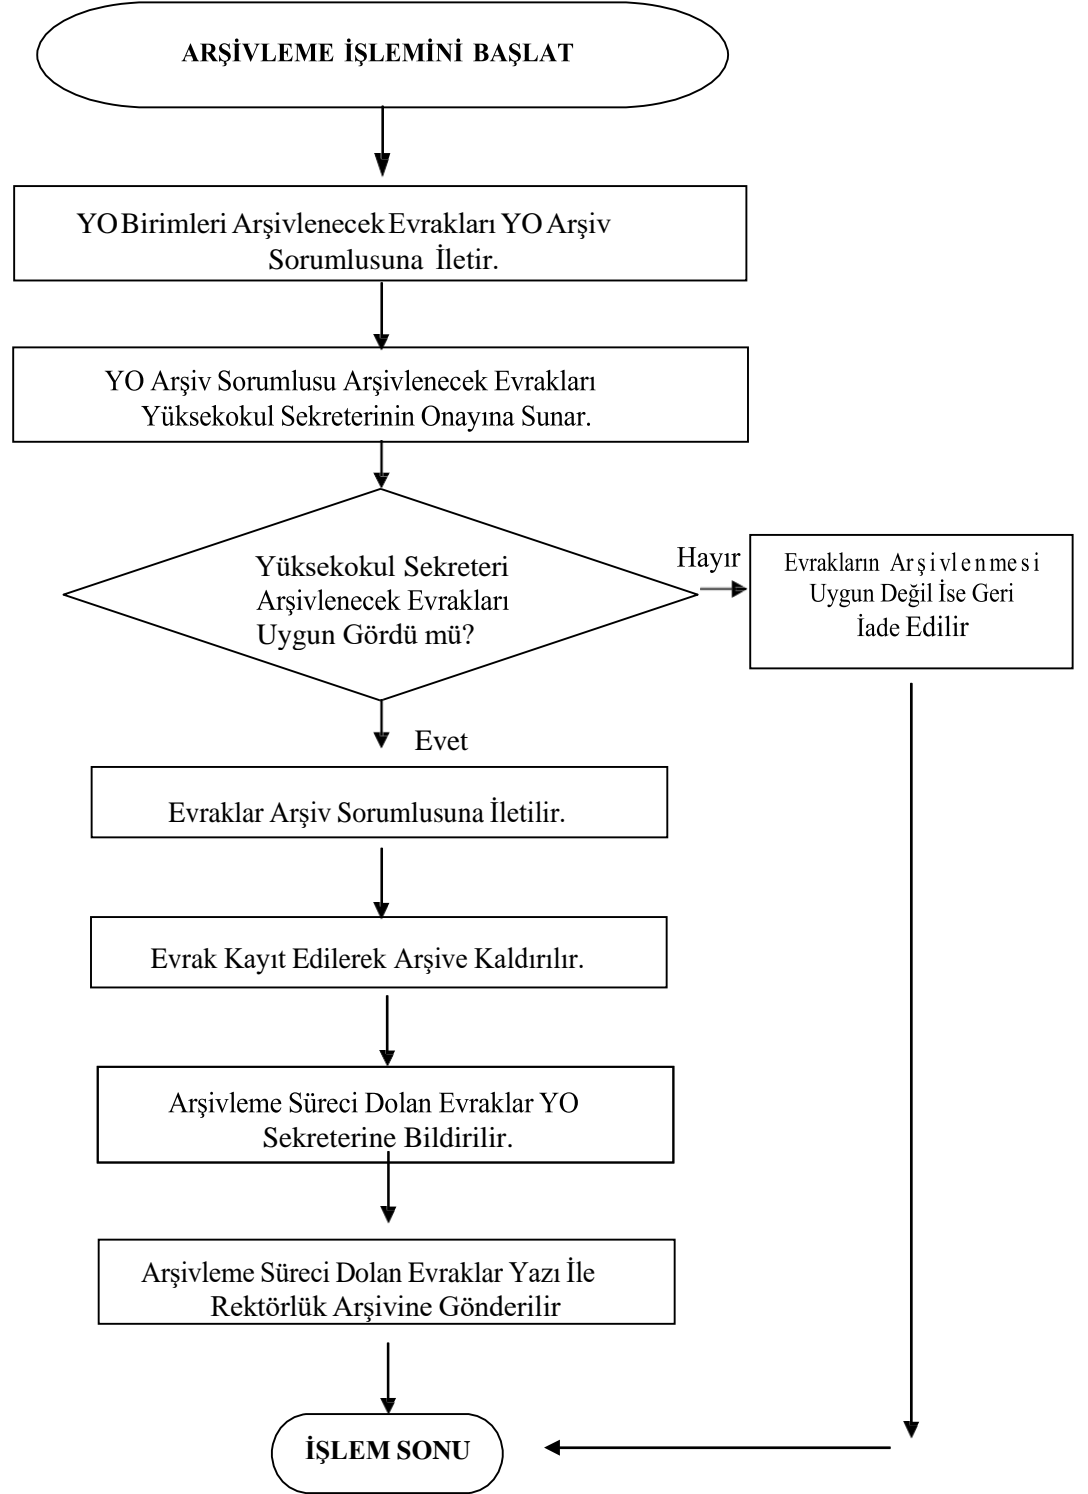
ARŞİVLEME İŞLEMİNİ BAŞLAT

YO Birimleri Arşivlenecek Evrakları YO Arşiv Sorumlusuna İletir.

YO Arşiv Sorumlusu Arşivlenecek Evrakları Yüksekokul Sekreterinin Onayına Sunar.

Yüksekokul Sekreteri Arşivlenecek Evrakları Uygun Gördü mü?

Hayır

Evrakların Arşivlenmesi Uygun Değil İse Geri İade Edilir

Evet

Evraklar Arşiv Sorumlusuna İletilir.

Evrak Kayıt Edilerek Arşive Kaldırılır.

Arşivleme Süreci Dolan Evraklar YO Sekreterine Bildirilir.

Arşivleme Süreci Dolan Evraklar Yazı İle Rektörlük Arşivine Gönderilir

İŞLEM SONU